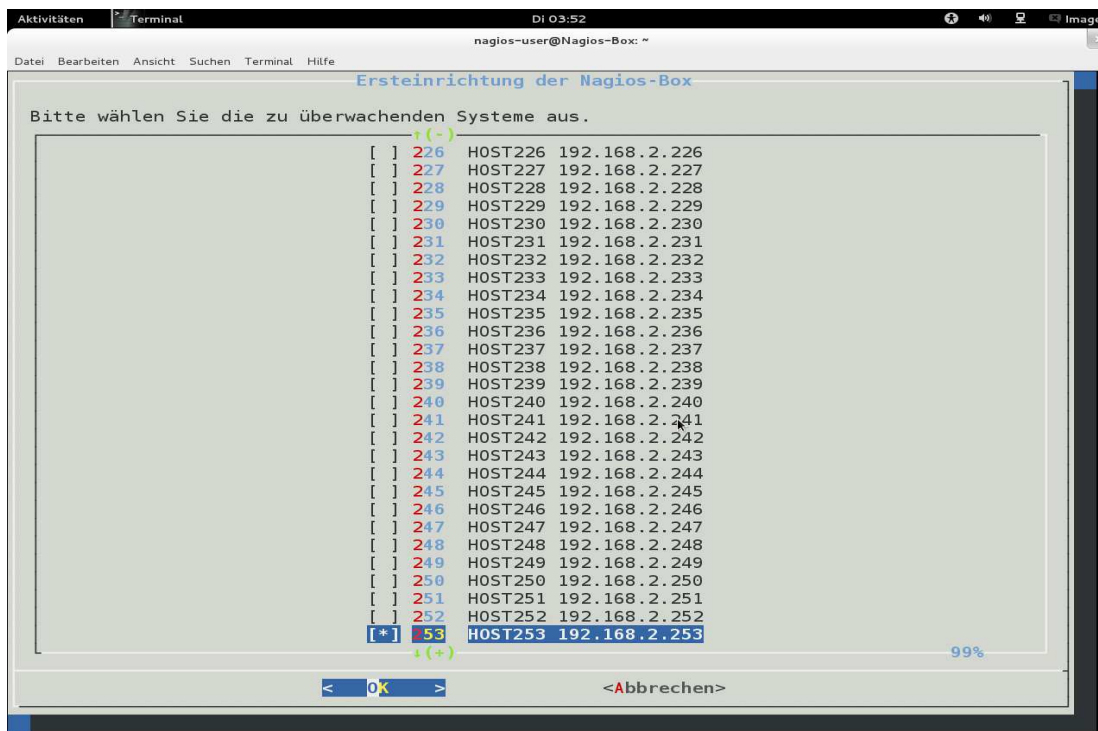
Aktivitäten Terminal Di 03:52 Image

nagios-user@Nagios-Box: ~

Datei Bearbeiten Ansicht Suchen Terminal Hilfe

Ersteinrichtung der Nagios-Box

Bitte wählen Sie die zu überwachenden Systeme aus.

↑(-)

[ ] 226 HOST226 192.168.2.226
[ ] 227 HOST227 192.168.2.227
[ ] 228 HOST228 192.168.2.228
[ ] 229 HOST229 192.168.2.229
[ ] 230 HOST230 192.168.2.230
[ ] 231 HOST231 192.168.2.231
[ ] 232 HOST232 192.168.2.232
[ ] 233 HOST233 192.168.2.233
[ ] 234 HOST234 192.168.2.234
[ ] 235 HOST235 192.168.2.235
[ ] 236 HOST236 192.168.2.236
[ ] 237 HOST237 192.168.2.237
[ ] 238 HOST238 192.168.2.238
[ ] 239 HOST239 192.168.2.239
[ ] 240 HOST240 192.168.2.240
[ ] 241 HOST241 192.168.2.241
[ ] 242 HOST242 192.168.2.242
[ ] 243 HOST243 192.168.2.243
[ ] 244 HOST244 192.168.2.244
[ ] 245 HOST245 192.168.2.245
[ ] 246 HOST246 192.168.2.246
[ ] 247 HOST247 192.168.2.247
[ ] 248 HOST248 192.168.2.248
[ ] 249 HOST249 192.168.2.249
[ ] 250 HOST250 192.168.2.250
[ ] 251 HOST251 192.168.2.251
[ ] 252 HOST252 192.168.2.252
[*] 253 HOST253 192.168.2.253

↓(+) 99%

< OK > <Abbrechen>